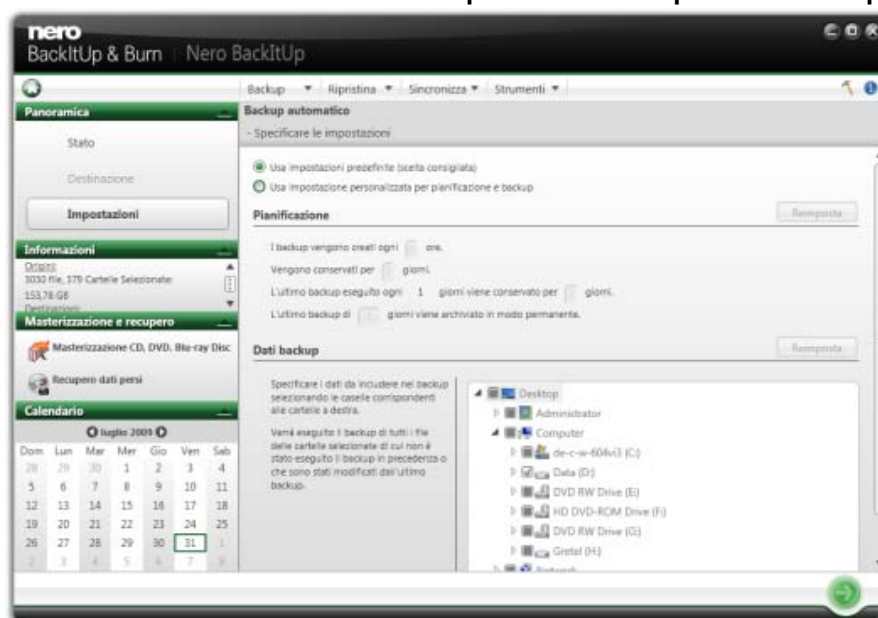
nero
BackItUp & Burn | Nero BackItUp

Backup ▼ Ripristina ▼ Sincronizza ▼ Strumenti ▼

Panoramica

Stato

Destinazione

Impostazioni

Informazioni

Origini:
3030 file, 379 Cartelle Selezionate
153,78 GB
Destinazioni

Masterizzazione e recupero

Masterizzazione CD, DVD, Blu-ray Disc

Recupero dati persi

Calendario

luglio 2009

| Dom | Lun | Mar | Mer | Gio | Ven | Sab |
|---|---|---|---|---|---|---|
| 28 | 29 | 30 | 1 | 2 | 3 | 4 |
| 5 | 6 | 7 | 8 | 9 | 10 | 11 |
| 12 | 13 | 14 | 15 | 16 | 17 | 18 |
| 19 | 20 | 21 | 22 | 23 | 24 | 25 |
| 26 | 27 | 28 | 29 | 30 | 31 | 1 |
| 2 | 3 | 4 | 5 | 6 | 7 | 8 |

Backup automatico
- Specificare le impostazioni

Usa impostazioni predefinite (scelta consigliata)
Usa impostazione personalizzata per pianificazione e backup

Pianificazione
Reimposta

I backup vengono creati ogni ore.
Vengono conservati per giorni.
L'ultimo backup eseguito ogni 1 giorni viene conservato per giorni.
L'ultimo backup di giorni viene archiviato in modo permanente.

Dati backup
Reimposta

Specificare i dati da includere nel backup selezionando le caselle corrispondenti alle cartelle a destra.

Verrà eseguito il backup di tutti i file delle cartelle selezionate di cui non è stato eseguito il backup in precedenza o che sono stati modificati dall'ultimo backup.

Desktop
Administrator
Computer
de-c-w-604vi3 (C:)
Data (D:)
DVD RW Drive (E:)
HD DVD-ROM Drive (F:)
DVD RW Drive (G:)
Gretel (H:)
Network